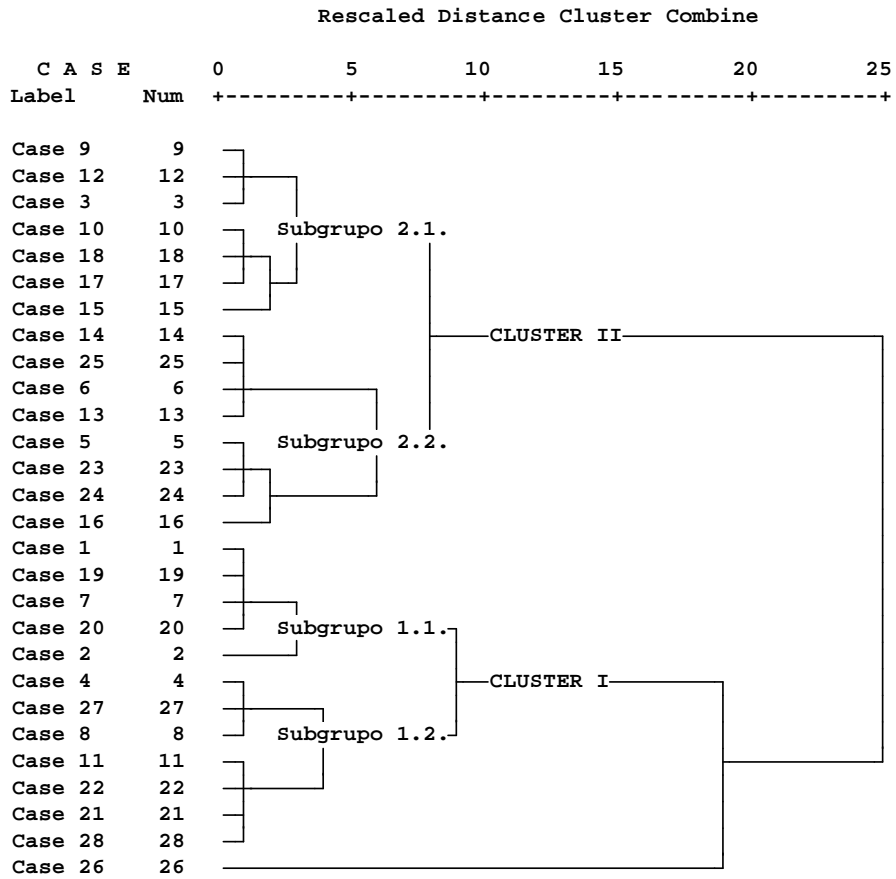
Rescaled Distance Cluster Combine

C A S E 0 5 10 15 20 25
Label Num +---------+---------+---------+---------+---------+

Case 9 9
Case 12 12
Case 3 3
Case 10 10 Subgrupo 2.1.
Case 18 18
Case 17 17
Case 15 15
Case 14 14 CLUSTER II
Case 25 25
Case 6 6
Case 13 13
Case 5 5 Subgrupo 2.2.
Case 23 23
Case 24 24
Case 16 16
Case 1 1
Case 19 19
Case 7 7
Case 20 20 Subgrupo 1.1.
Case 2 2
Case 4 4 CLUSTER I
Case 27 27
Case 8 8 Subgrupo 1.2.
Case 11 11
Case 22 22
Case 21 21
Case 28 28
Case 26 26